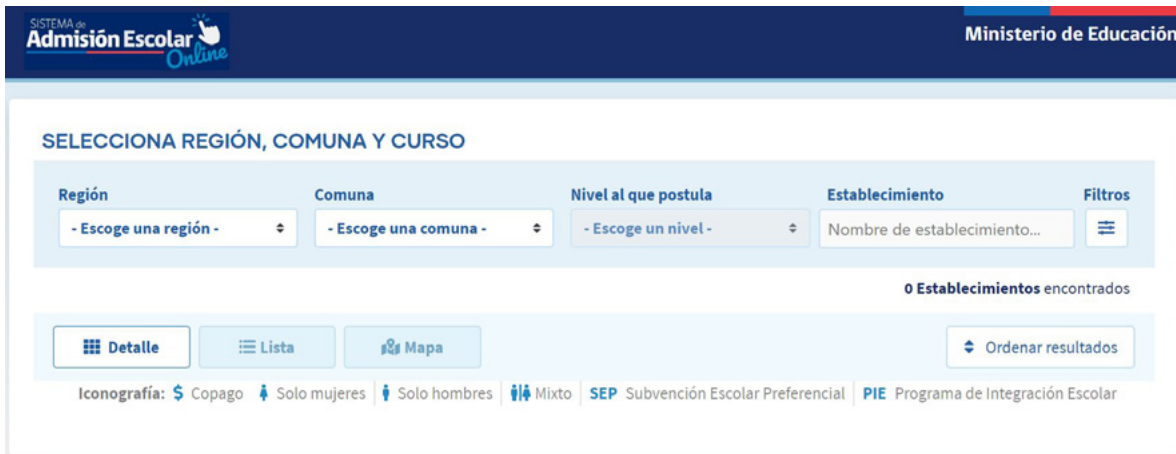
SISTEMA de Admisión Escolar Online

Ministerio de Educación

SELECCIONA REGIÓN, COMUNA Y CURSO

Región
- Escoge una región -

Comuna
- Escoge una comuna -

Nivel al que postula
- Escoge un nivel -

Establecimiento
Nombre de establecimiento...

Filtros

0 Establecimientos encontrados

Detalle
Lista
Mapa

Ordenar resultados

Iconografía: $ Copago Solo mujeres Solo hombres Mixto SEP Subvención Escolar Preferencial PIE Programa de Integración Escolar